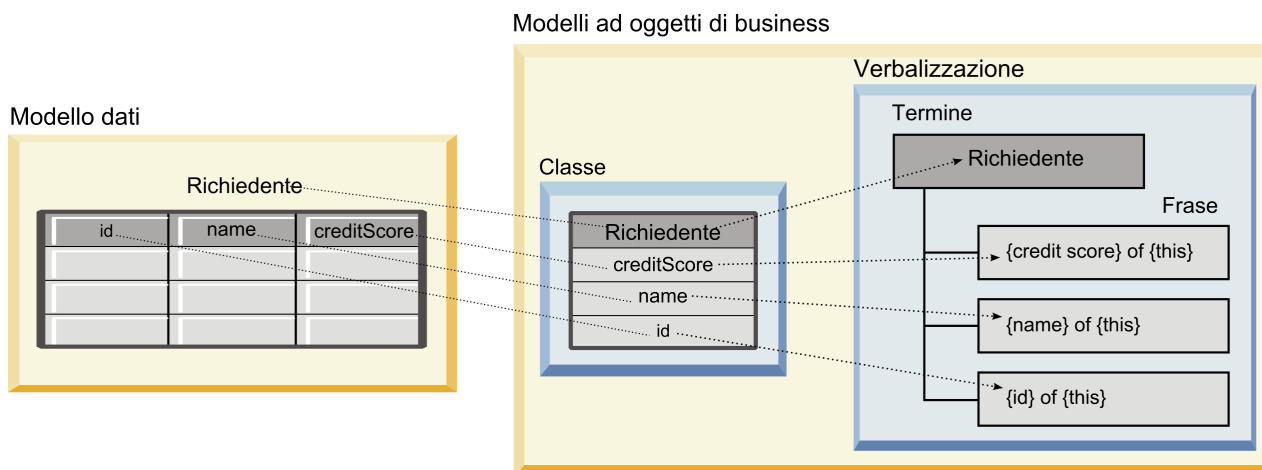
Modelli ad oggetti di business

Verbalizzazione

Modello dati

Termine

Richiedente

Classe

Richiedente

Frase

id

name

creditScore

Richiedente

creditScore

{credit score} of {this}

name

{name} of {this}

id

{id} of {this}